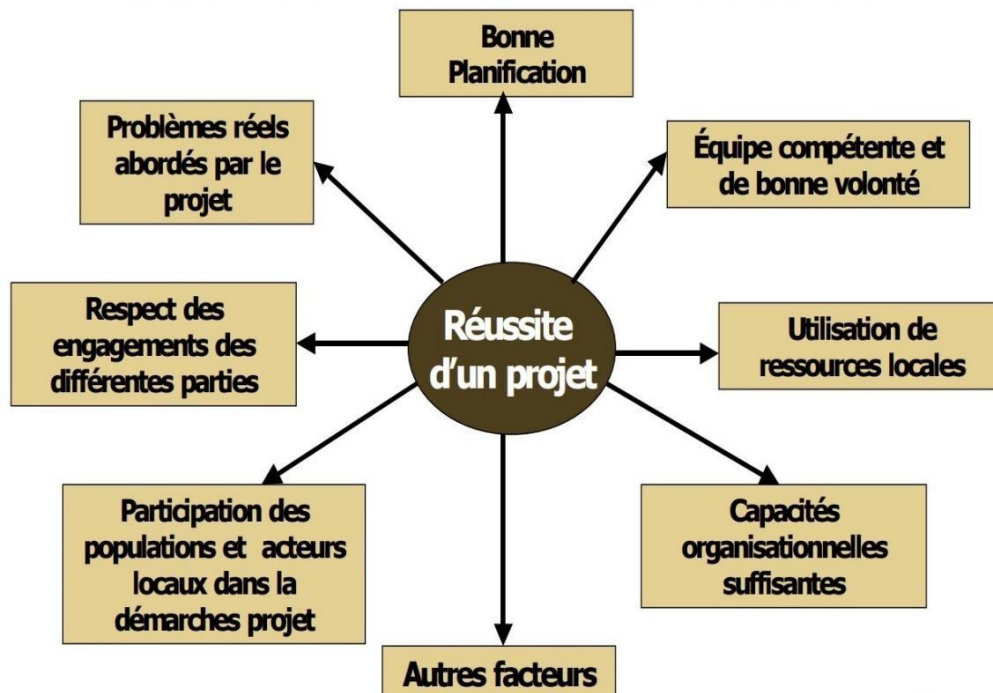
Bonne Planification

Problèmes réels abordés par le projet

Équipe compétente et de bonne volonté

Respect des engagements des différentes parties

Réussite d'un projet

Utilisation de ressources locales

Participation des populations et acteurs locaux dans la démarches projet

Capacités organisationnelles suffisantes

Autres facteurs